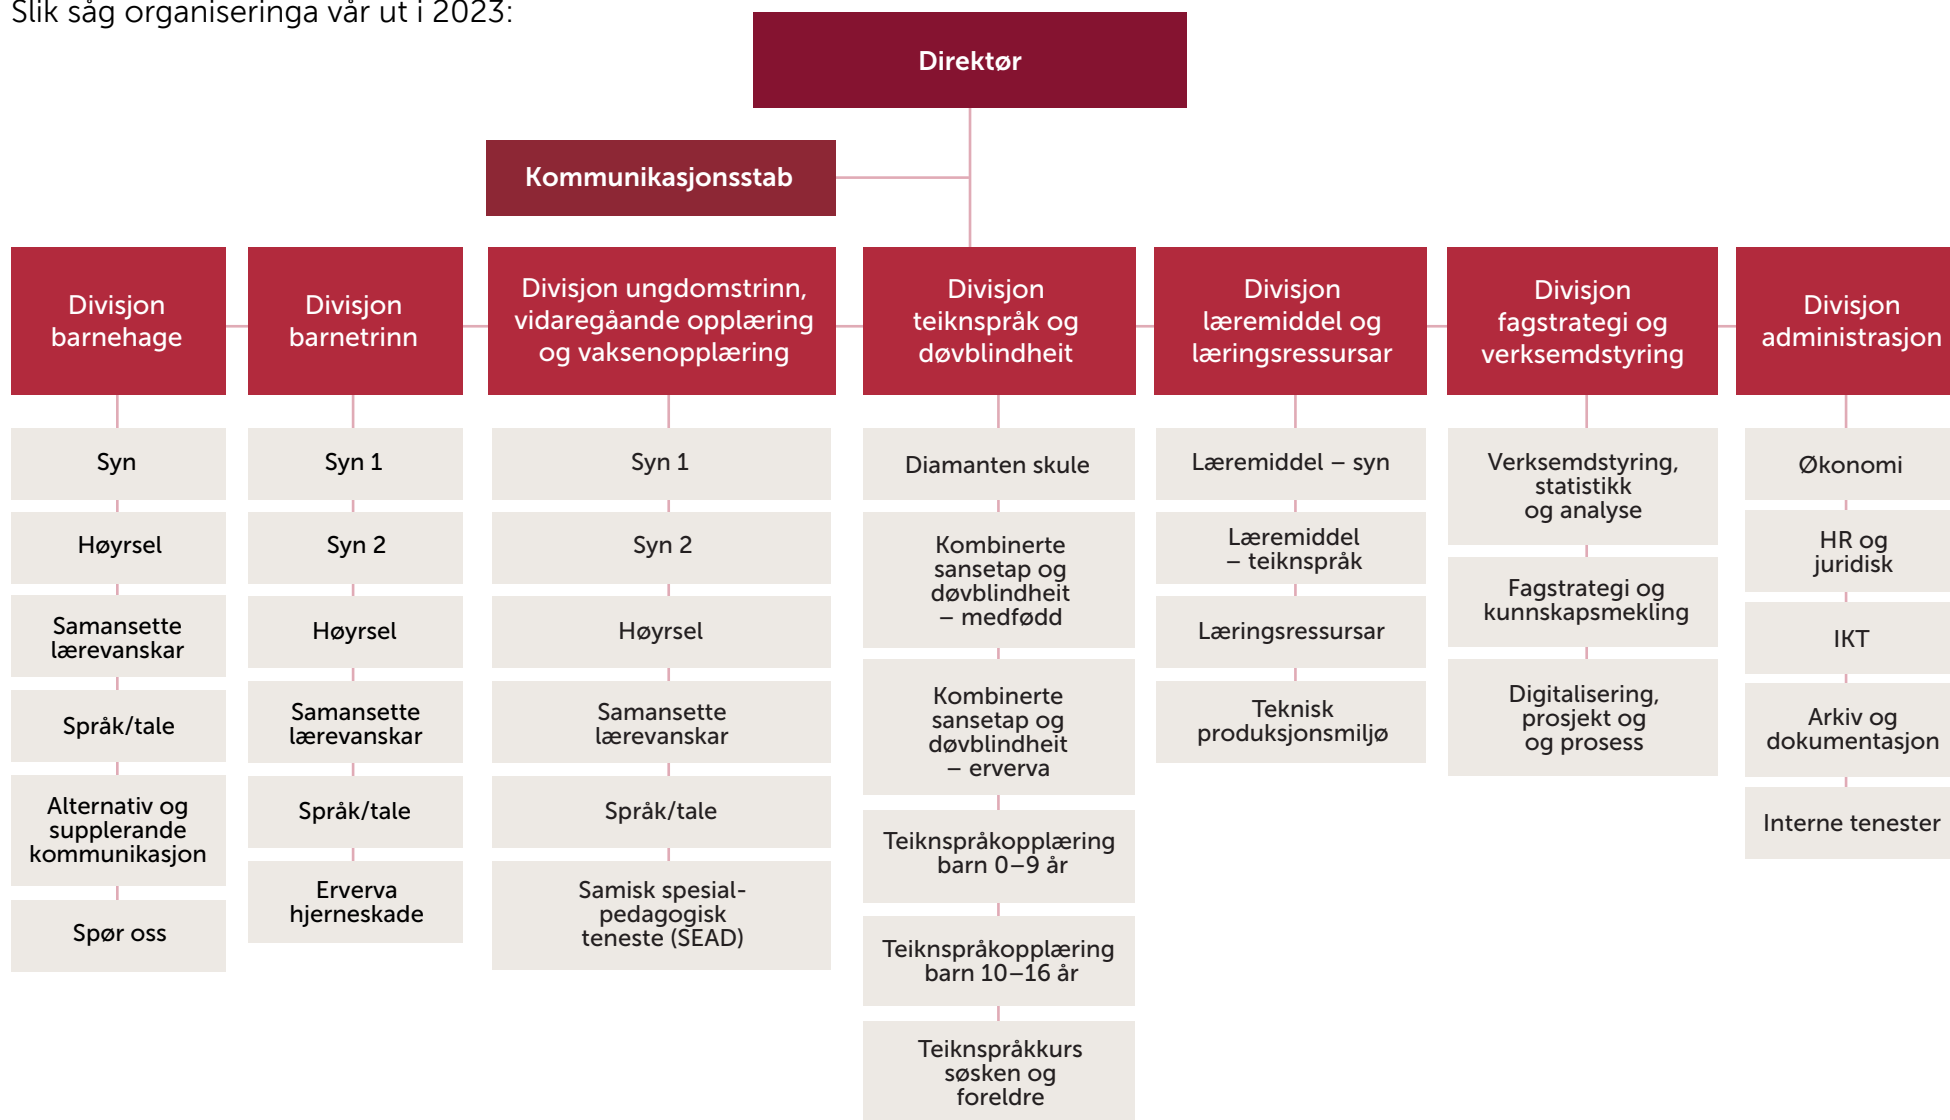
Slik såg organiseringa vår ut i 2023:

Direktør

Kommunikasjonsstab

Divisjon barnehage

Syn

Høyrsel

Samansette lærevanskar

Språk/tale

Alternativ og supplerande kommunikasjon

Spør oss

Divisjon barnetrinn

Syn 1

Syn 2

Høyrsel

Samansette lærevanskar

Språk/tale

Erverva hjerneskade

Divisjon ungdomstrinn, vidaregåande opplæring og vaksenopplæring

Syn 1

Syn 2

Høyrsel

Samansette lærevanskar

Språk/tale

Samisk spesialpedagogisk teneste (SEAD)

Divisjon teiknspråk og døvblindheit

Diamanten skule

Kombinerte sansetap og døvblindheit – medfødd

Kombinerte sansetap og døvblindheit – erverva

Teiknspråkopplæring barn 0–9 år

Teiknspråkopplæring barn 10–16 år

Teiknspråkkurs søsken og foreldre

Divisjon læremiddel og læringsressursar

Læremiddel – syn

Læremiddel – teiknspråk

Læringsressursar

Teknisk produksjonsmiljø

Divisjon fagstrategi og verksemdstyring

Verksemdstyring, statistikk og analyse

Fagstrategi og kunnskapsmekling

Digitalisering, prosjekt og og prosess

Divisjon administrasjon

Økonomi

HR og juridisk

IKT

Arkiv og dokumentasjon

Interne tenester